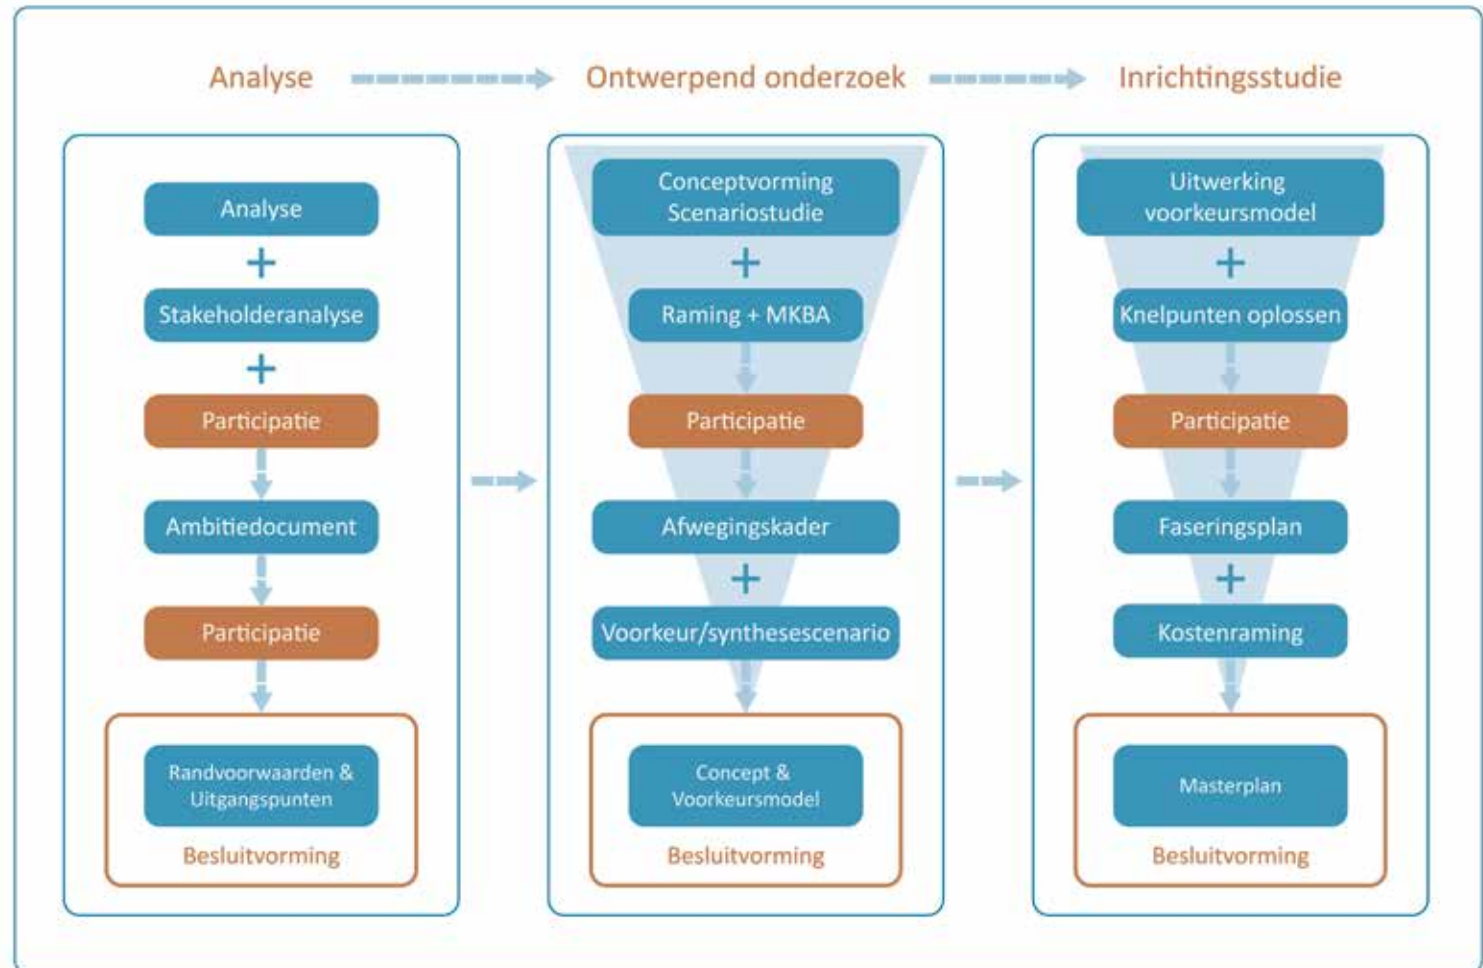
Analyse
Ontwerpend onderzoek
Inrichtingsstudie

Analyse
+
Stakeholderanalyse
+
Participatie
Ambitiedocument
Participatie
Randvoorwaarden & Uitgangspunten
Besluitvorming

Conceptvorming Scenariostudie
+
Raming + MKBA
Participatie
Afwegingskader
+
Voorkeur/synthesescenario
Concept & Voorkeursmodel
Besluitvorming

Uitwerking voorkeursmodel
+
Knelpunten oplossen
Participatie
Faseringsplan
+
Kostenraming
Masterplan
Besluitvorming